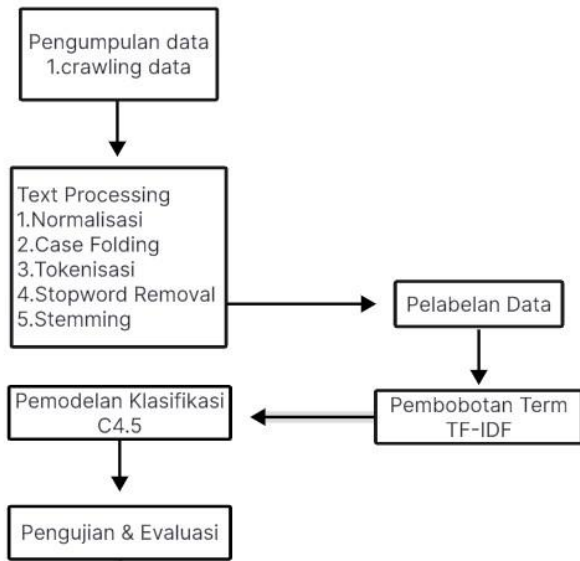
Pengumpulan data
1.crawling data

Text Processing
1.Normalisasi
2.Case Folding
3.Tokenisasi
4.Stopword Removal
5.Stemming

Pelabelan Data

Pembobotan Term
TF-IDF

Pemodelan Klasifikasi
C4.5

Pengujian & Evaluasi